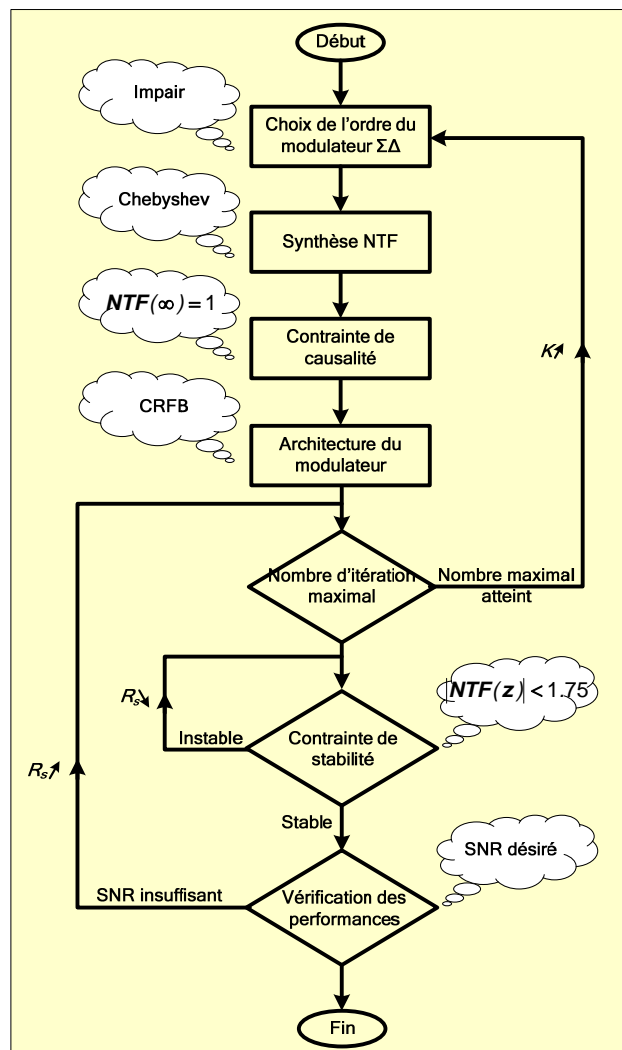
Début

Impair

Choix de l'ordre du modulateur ΣΔ

Chebyshev

Synthèse NTF

$NTF(\infty)=1$

Contrainte de causalité

$K$↗

CRFB

Architecture du modulateur

Nombre d'itération maximal

Nombre maximal atteint

$R_s$↘

$|NTF(z)|<1.75$

Instable

Contrainte de stabilité

$R_s$↗

Stable

SNR désiré

SNR insuffisant

Vérification des performances

Fin